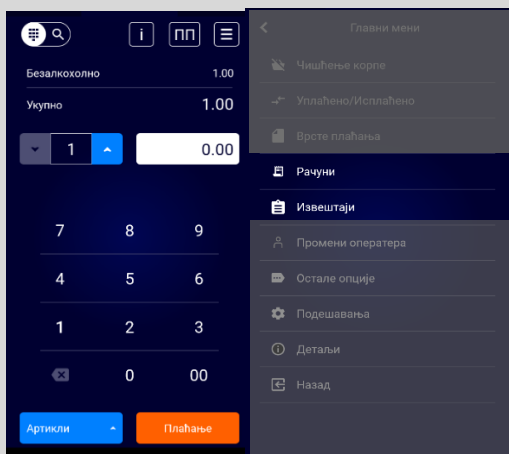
i
ПП
Безалкохолно 1.00
Укупно 1.00
1
0.00
7 8 9
4 5 6
1 2 3
0 00
Артикли
Плаћање

Главни мени
Чишћење корпе
Уплаћено/Исплаћено
Врсте плаћања
Рачуни
Извештаји
Промени оператера
Остале опције
Подешавања
Детаљи
Назад